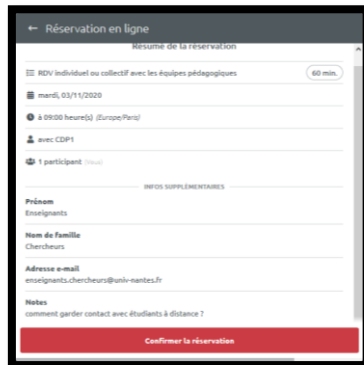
← Réservation en ligne

Résumé de la réservation

RDV individuel ou collectif avec les équipes pédagogiques

60 min.

mardi, 03/11/2020

à 09:00 heure(s) (Europe/Paris)

avec CDP1

1 participant (Moi)

INFOS SUPPLÉMENTAIRES

Prénom
Enseignants

Nom de famille
Chercheurs

Adresse e-mail
enseignants.chercheurs@univ-nantes.fr

Notes
comment garder contact avec étudiants à distance ?

Confirmer la réservation